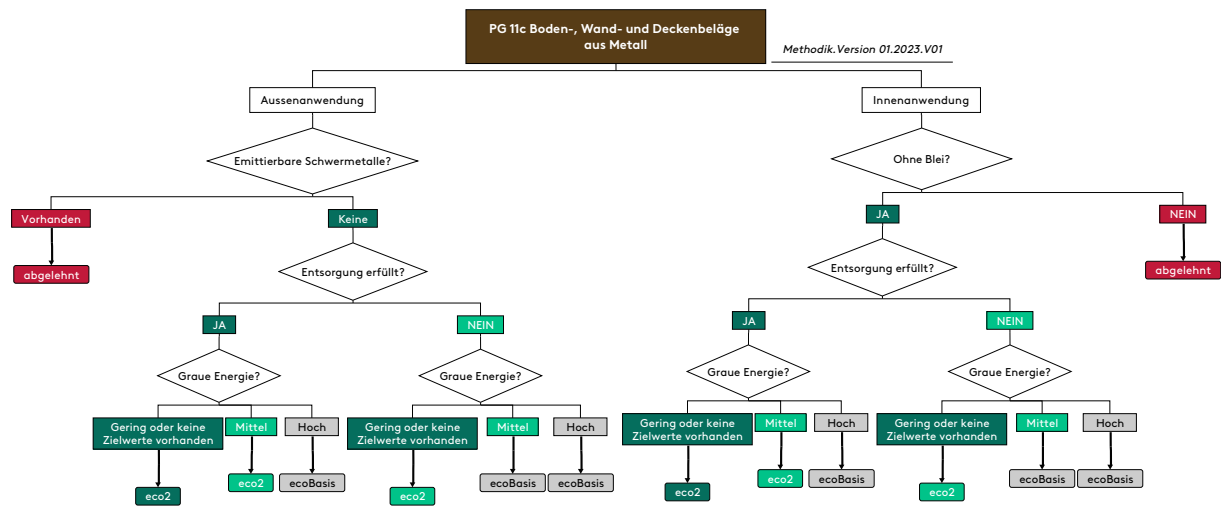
PG 11c Boden-, Wand- und Deckenbeläge aus Metall

Methodik.Version 01.2023.V01

Aussenanwendung

Emittierbare Schwermetalle?

Vorhanden

abgelehnt

Keine

Entsorgung erfüllt?

JA

Graue Energie?

Gering oder keine Zielwerte vorhanden

eco2

Mittel

eco2

Hoch

ecoBasis

NEIN

Graue Energie?

Gering oder keine Zielwerte vorhanden

eco2

Mittel

ecoBasis

Hoch

ecoBasis

Innenanwendung

Ohne Blei?

JA

Entsorgung erfüllt?

JA

Graue Energie?

Gering oder keine Zielwerte vorhanden

eco2

Mittel

eco2

Hoch

ecoBasis

NEIN

Graue Energie?

Gering oder keine Zielwerte vorhanden

eco2

Mittel

ecoBasis

Hoch

ecoBasis

NEIN

abgelehnt